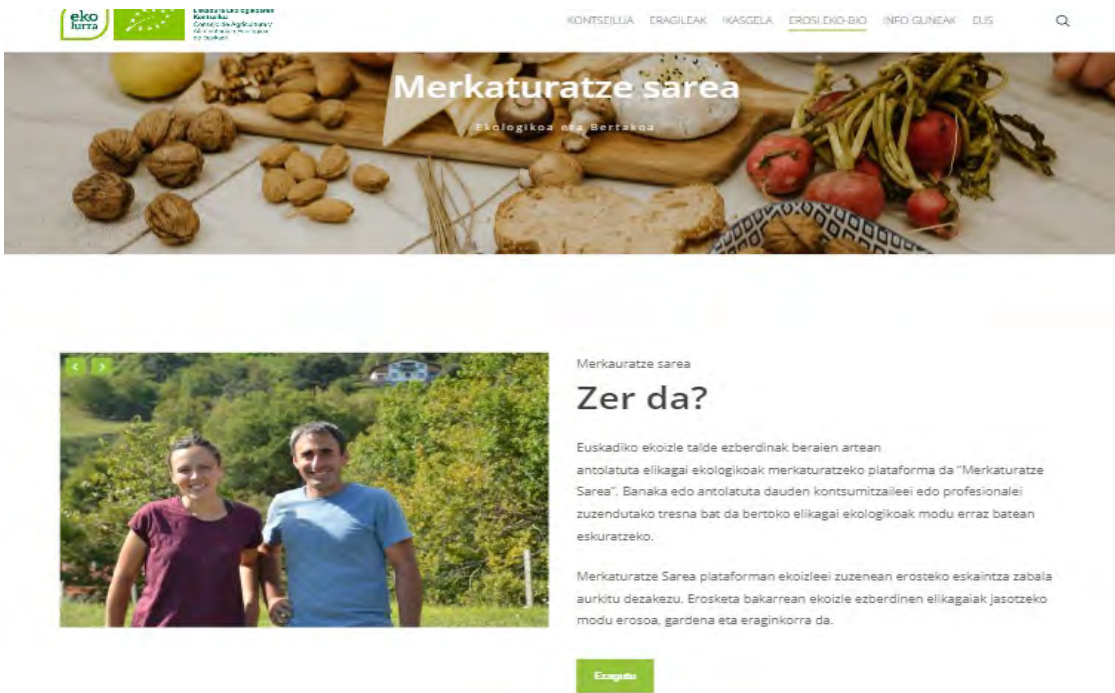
eko lurra

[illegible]

KONTSEILUA ERAGILEAK IKASGELA EROSI EKO-BIO INFO GUNEAK EUS

Merkaturatze sarea

Ekologikoa eta Bertakoa

Merkauratze sarea

Zer da?

Euskadiko ekoizle talde ezberdinak beraien artean antolatuta elikagai ekologikoak merkaturatzeko plataforma da "Merkaturatze Sarea". Banaka edo antolatuta dauden kontsumitzaileei edo profesionalei zuzendutako tresna bat da bertoko elikagai ekologikoak modu erraz batean eskuratzeko.

Merkaturatze Sarea plataforman ekoizleei zuzenean erosteko eskaintza zabala aurkitu dezakezu. Erosketa bakarrean ekoizle ezberdinen elikagaiak jasotzeko modu erosoa, gardena eta eraginkorra da.

Ezagutu